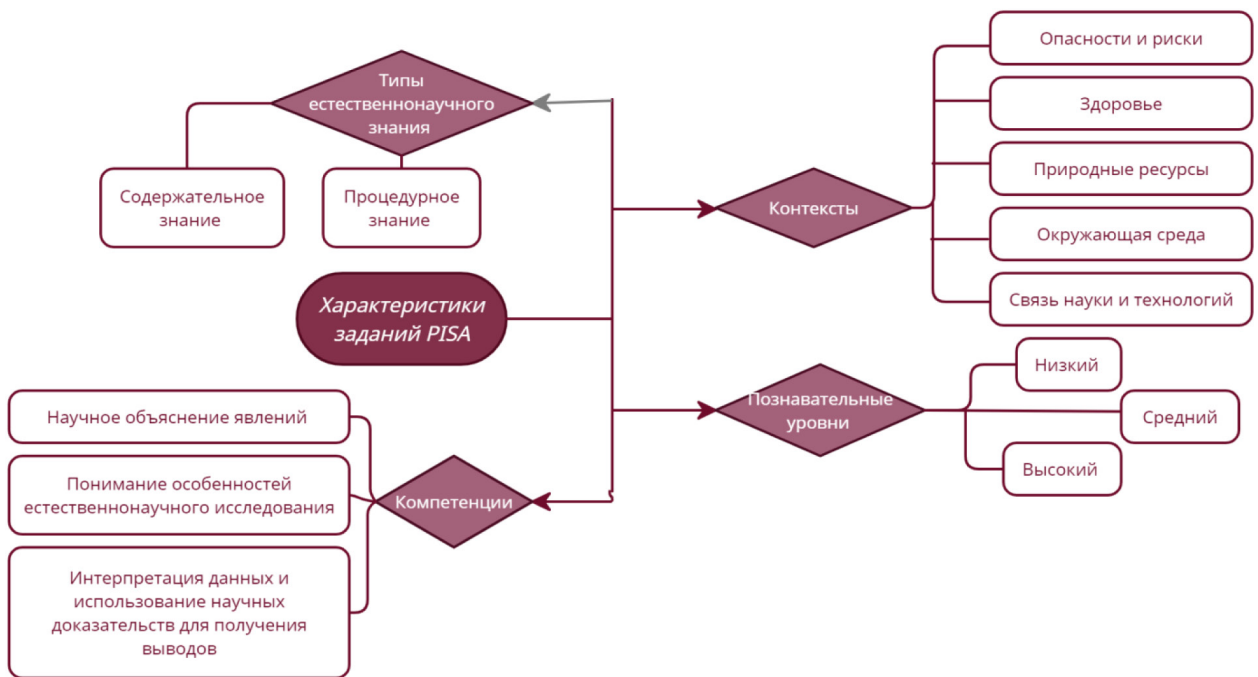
Типы естественнонаучного знания

Содержательное знание

Процедурное знание

Характеристики заданий PISA

Контексты

Опасности и риски

Здоровье

Природные ресурсы

Окружающая среда

Связь науки и технологий

Познавательные уровни

Низкий

Средний

Высокий

Компетенции

Научное объяснение явлений

Понимание особенностей естественнонаучного исследования

Интерпретация данных и использование научных доказательств для получения выводов